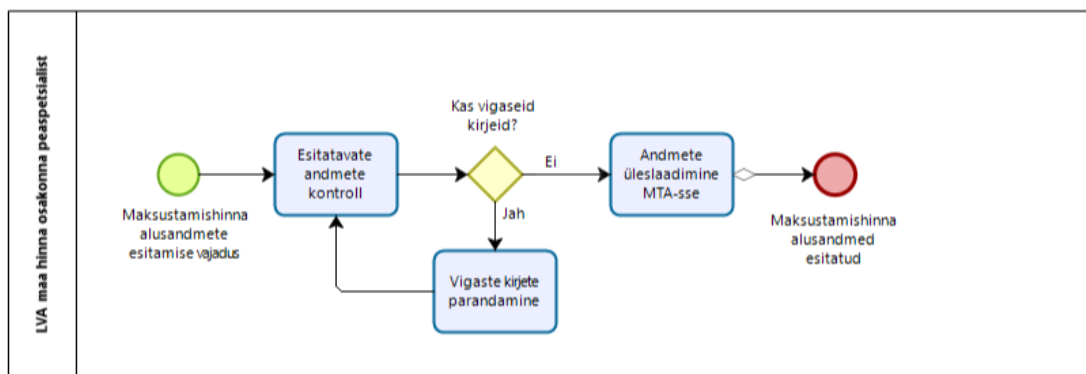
LVA maa hinna osakonna peaspetsialist

Maksustamishinna alusandmete esitamise vajadus

Esitatavate andmete kontroll

Kas vigaseid kirjeid?

Ei

Jah

Vigaste kirjete parandamine

Andmete üleslaadimine MTA-sse

Maksustamishinna alusandmed esitatud